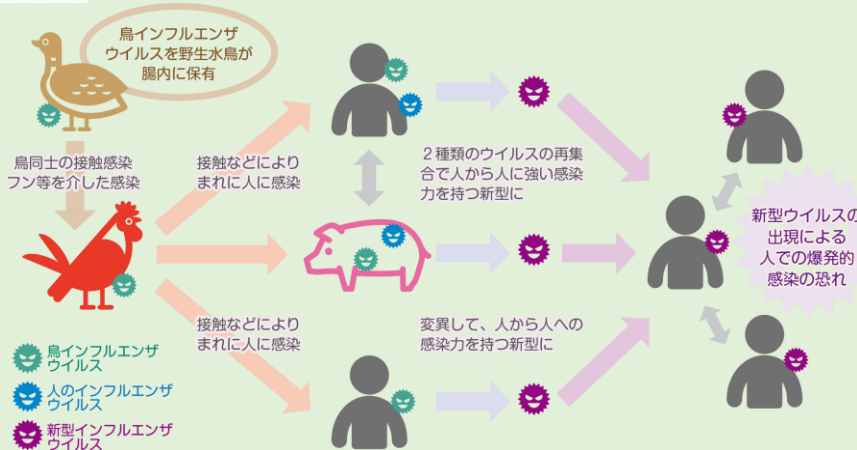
鳥インフルエンザウイルスを野生水鳥が腸内に保有

鳥同士の接触感染
フン等を介した感染

接触などにより
まれに人に感染

２種類のウイルスの再集合で人から人に強い感染力を持つ新型に

接触などにより
まれに人に感染

変異して、人から人への感染力を持つ新型に

新型ウイルスの出現による人での爆発的感染の恐れ

鳥インフルエンザウイルス

人のインフルエンザウイルス

新型インフルエンザウイルス